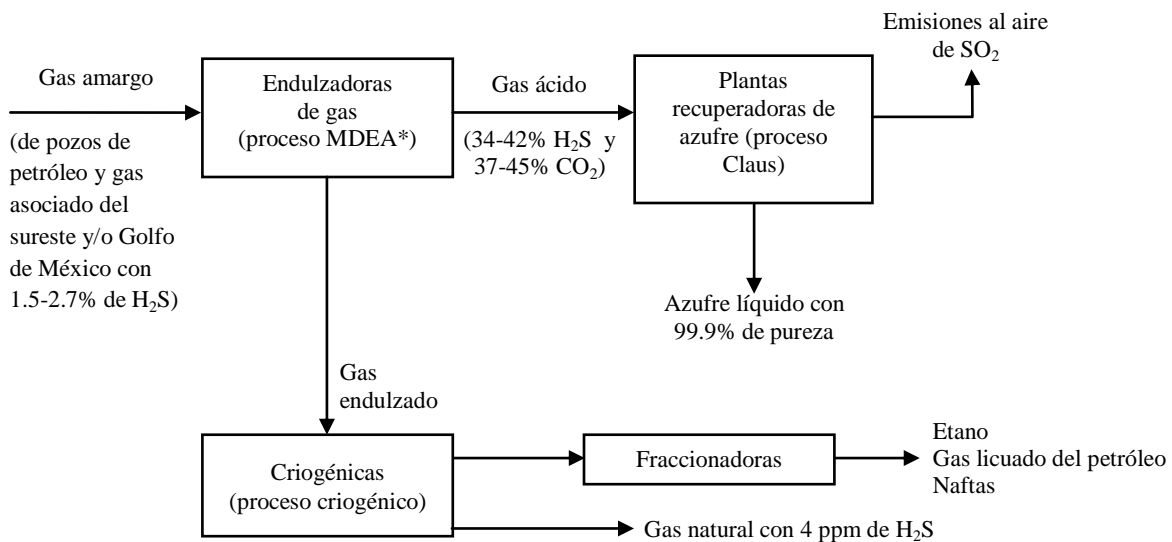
Gas amargo

(de pozos de petróleo y gas asociado del sureste y/o Golfo de México con 1.5-2.7% de $H_2S$)

Endulzadoras de gas (proceso MDEA*)

Gas ácido

(34-42% $H_2S$ y 37-45% $CO_2$)

Plantas recuperadoras de azufre (proceso Claus)

Emisiones al aire de $SO_2$

Azufre líquido con 99.9% de pureza

Gas endulzado

Criogénicas (proceso criogénico)

Fraccionadoras

Etano
Gas licuado del petróleo
Naftas

Gas natural con 4 ppm de $H_2S$